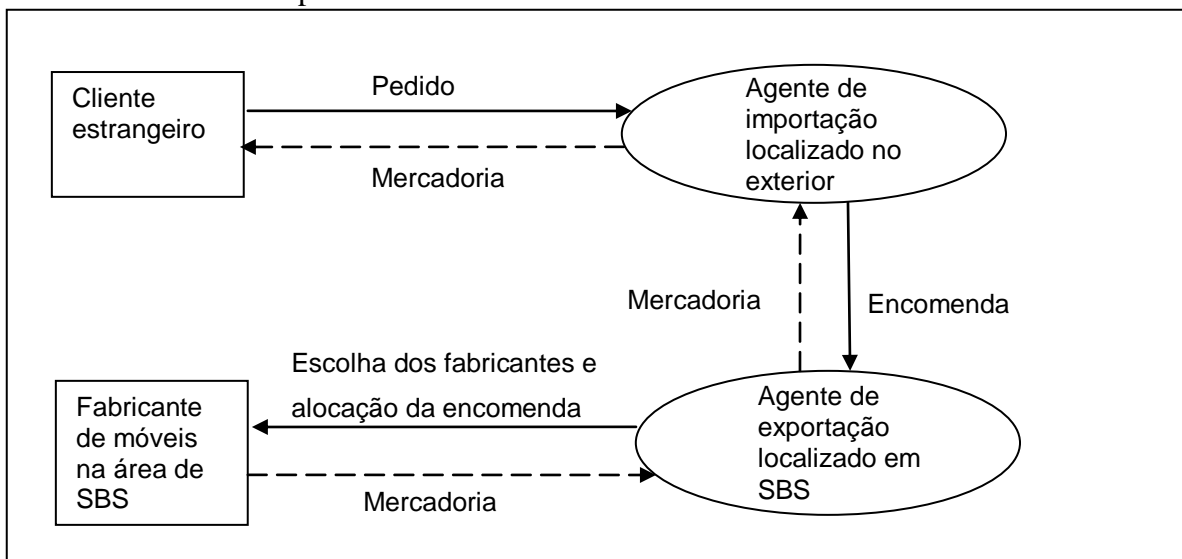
Cliente estrangeiro

Pedido

Mercadoria

Agente de importação localizado no exterior

Mercadoria

Encomenda

Escolha dos fabricantes e alocação da encomenda

Fabricante de móveis na área de SBS

Mercadoria

Agente de exportação localizado em SBS